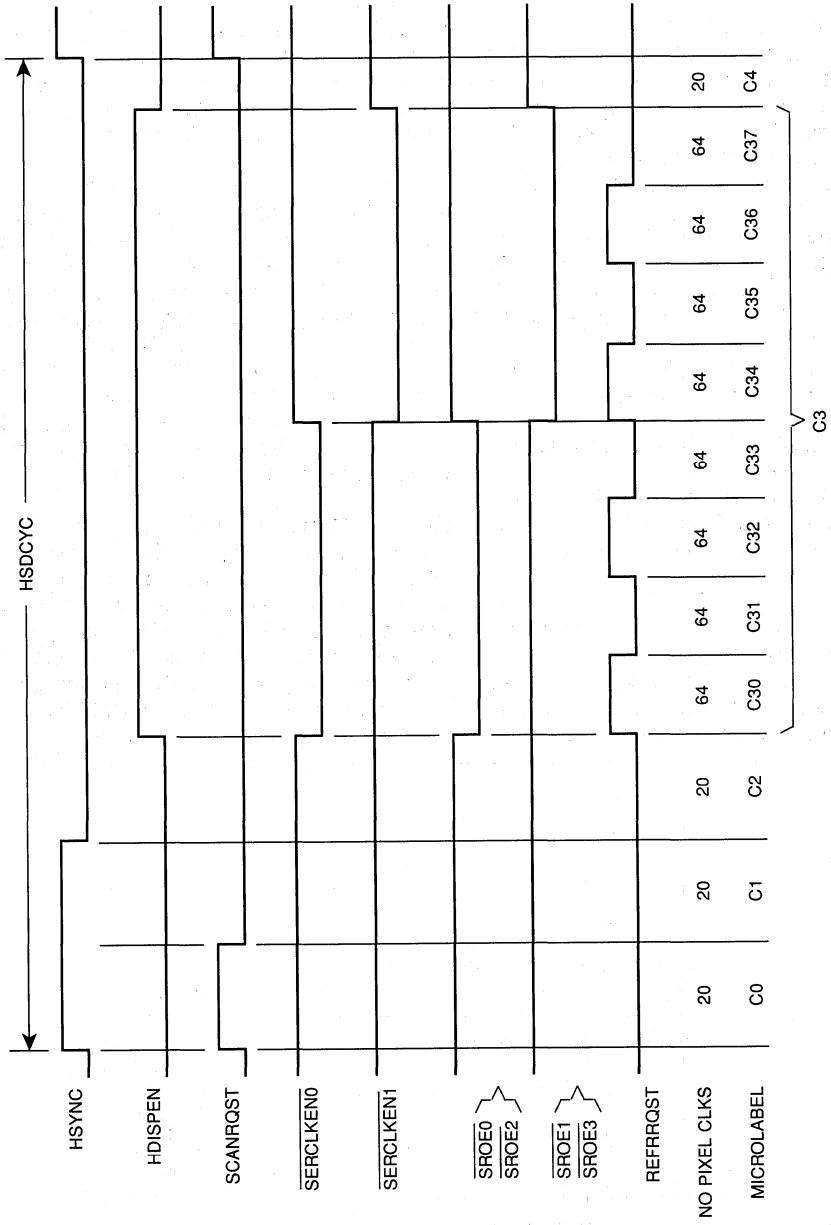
HSYNC
HDISPEN
SCANRQST
$\overline{SERCLKEN0}$
$\overline{SERCLKEN1}$
$\overline{SROE0}$ $\overline{SROE2}$
$\overline{SROE1}$ $\overline{SROE3}$
REFRRQST
NO PIXEL CLKS
MICROLABEL

HSDCYC

| NO PIXEL CLKS | 20 | 20 | 20 | 64 | 64 | 64 | 64 | 64 | 64 | 64 | 64 | 20 |
|---|---|---|---|---|---|---|---|---|---|---|---|---|
| MICROLABEL | C0 | C1 | C2 | C30 | C31 | C32 | C33 | C34 | C35 | C36 | C37 | C4 |

C3